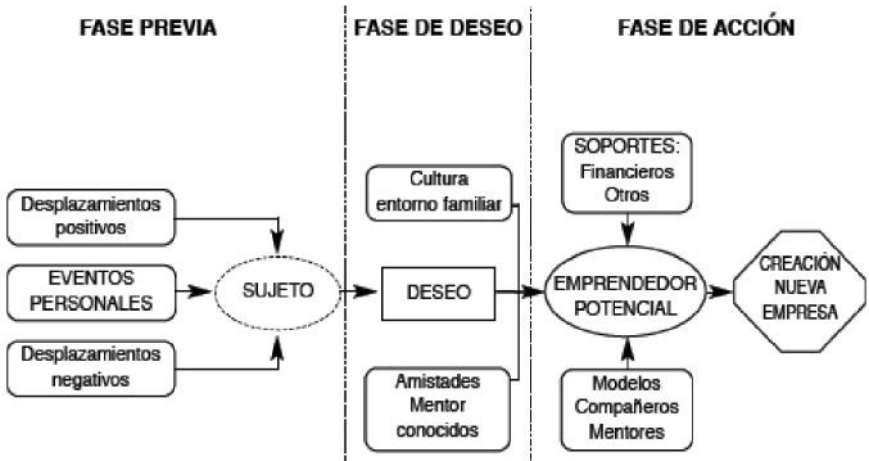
FASE PREVIA

FASE DE DESEO

FASE DE ACCIÓN

Desplazamientos positivos

EVENTOS PERSONALES

Desplazamientos negativos

SUJETO

Cultura entorno familiar

DESEO

Amistades Mentor conocidos

SOPORTES: Financieros Otros

EMPRENDEDOR POTENCIAL

Modelos Compañeros Mentores

CREACIÓN NUEVA EMPRESA